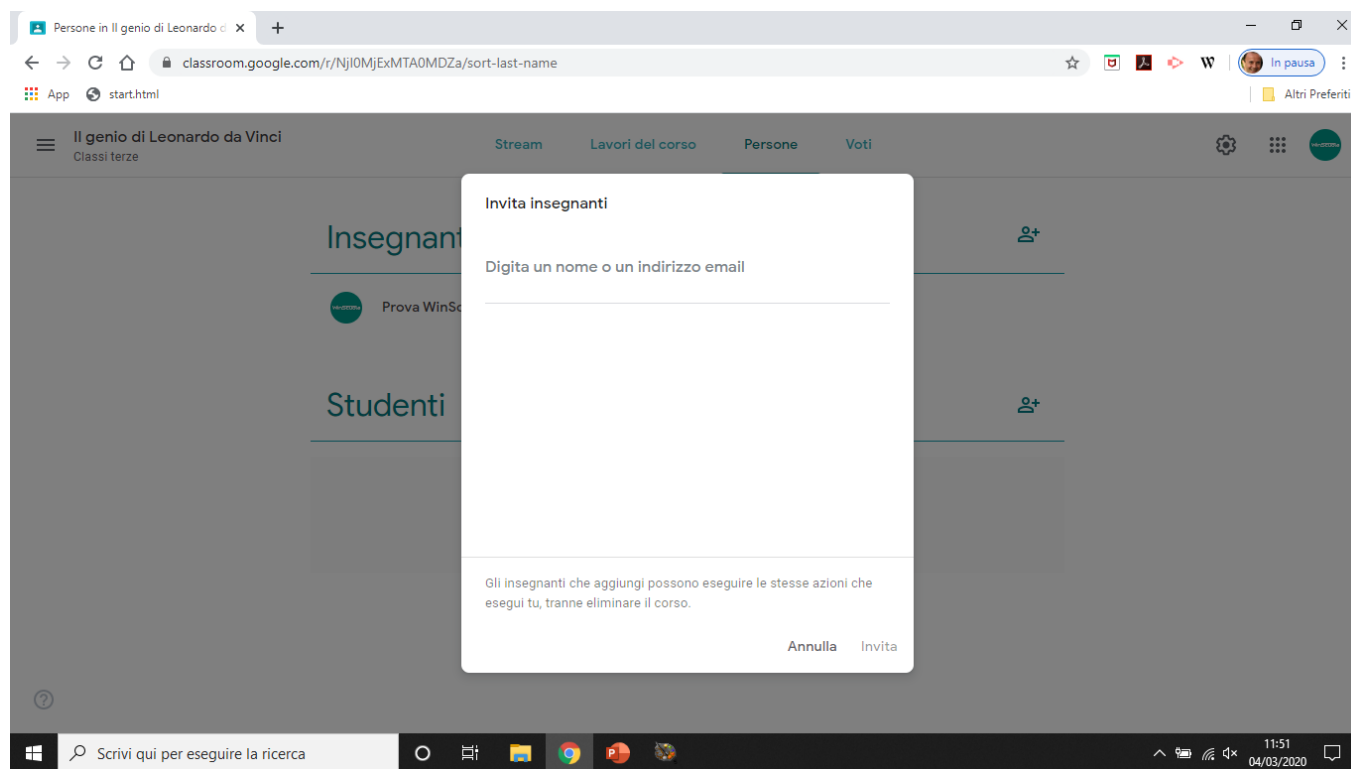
Persone in Il genio di Leonardo d ×
+
classroom.google.com/r/NjI0MjExMTA0MDZa/sort-last-name
In pausa
App
start.html
Altri Preferiti

Il genio di Leonardo da Vinci
Classi terze
Stream
Lavori del corso
Persone
Voti

Insegnant
Prova WinSc
Studenti

Invita insegnanti
Digita un nome o un indirizzo email
Gli insegnanti che aggiungi possono eseguire le stesse azioni che esegui tu, tranne eliminare il corso.
Annulla
Invita

Scrivi qui per eseguire la ricerca
11:51
04/03/2020